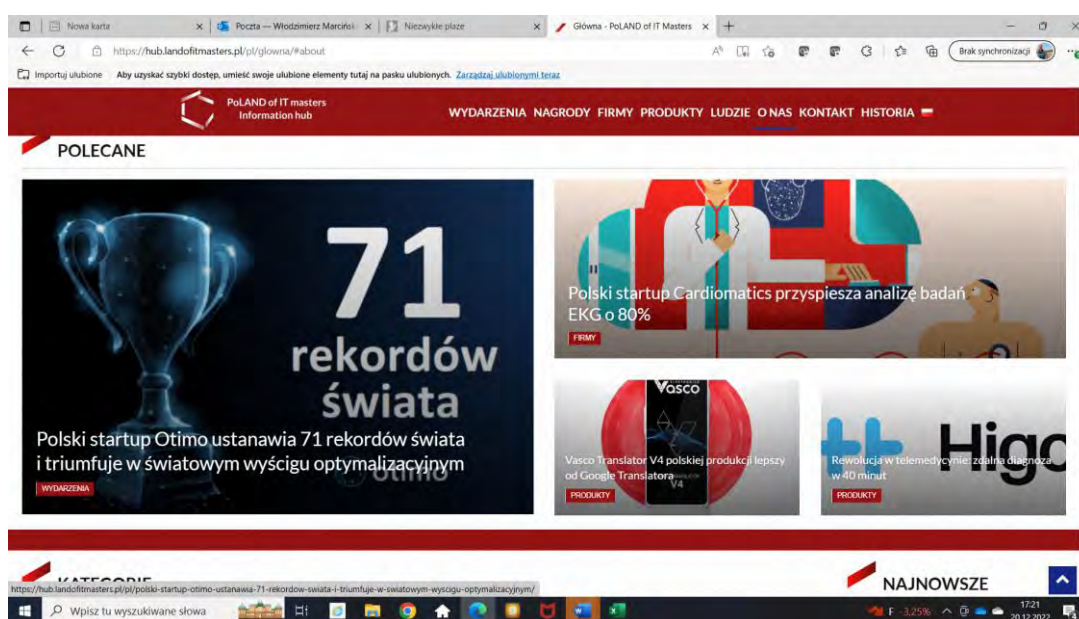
Nowa karta ×
Poczta — Włodzimierz Marciński ×
Niezwykłe plaże ×
Główna - PoLAND of IT Masters ×
+

https://hub.landofitmasters.pl/pl/glowna/#about

Brak synchronizacji

Importuj ulubione | Aby uzyskać szybki dostęp, umieść swoje ulubione elementy tutaj na pasku ulubionych. Zarządzaj ulubionymi teraz

PoLAND of IT masters
Information hub

WYDARZENIA NAGRODY FIRMY PRODUKTY LUDZIE O NAS KONTAKT HISTORIA

POLECANE

71 rekordów świata

Polski startup Otimo ustanawia 71 rekordów świata i triumfuje w światowym wyścigu optymalizacyjnym

WYDARZENIA

Polski startup Cardiomatics przyspiesza analizę badań EKG o 80%

FIRMY

Vasco

Vasco Translator V4 polskiej produkcji lepszy od Google Translatora

PRODUKTY

Higo

Rewolucja w telemedycynie: zdalna diagnoza w 40 minut

PRODUKTY

KATEGORIE

NAJNOWSZE

https://hub.landofitmasters.pl/pl/polski-startup-otimo-ustanawia-71-rekordow-swiata-i-triumfuje-w-swiatowym-wyscigu-optymalizacyjnym/

Wpisz tu wyszukiwane słowa

F -3,25%

17:21
20.12.2022